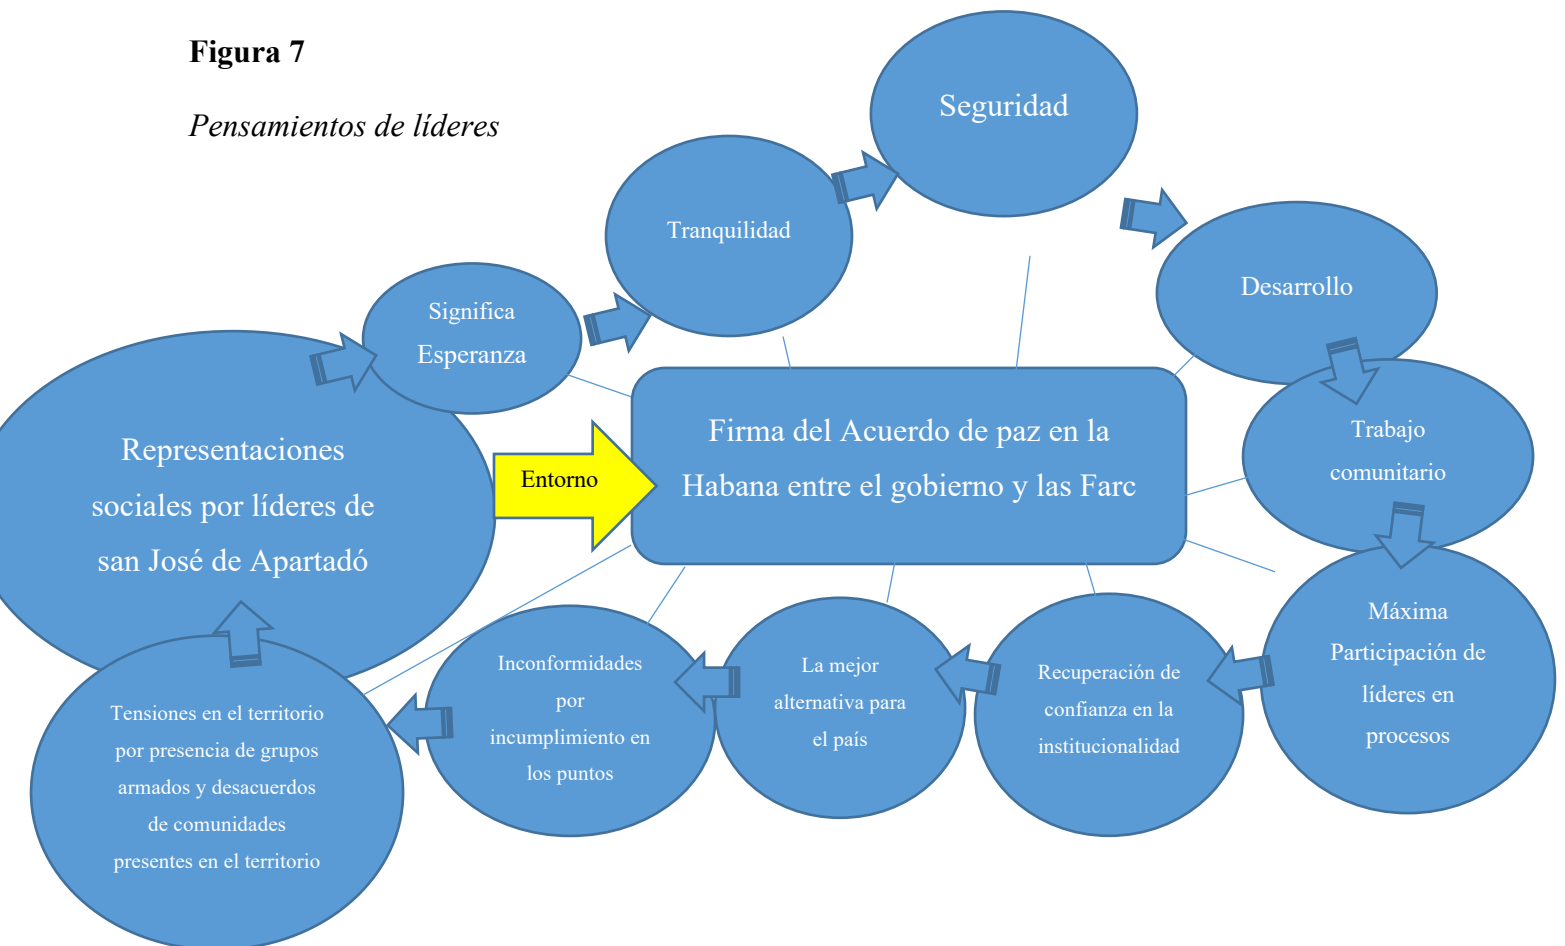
**Figura 7**

*Pensamientos de líderes*

Representaciones sociales por líderes de san José de Apartadó

Entorno

Firma del Acuerdo de paz en la Habana entre el gobierno y las Farc

Significa Esperanza

Tranquilidad

Seguridad

Desarrollo

Trabajo comunitario

Máxima Participación de líderes en procesos

Recuperación de confianza en la institucionalidad

La mejor alternativa para el país

Inconformidades por incumplimiento en los puntos

Tensiones en el territorio por presencia de grupos armados y desacuerdos de comunidades presentes en el territorio